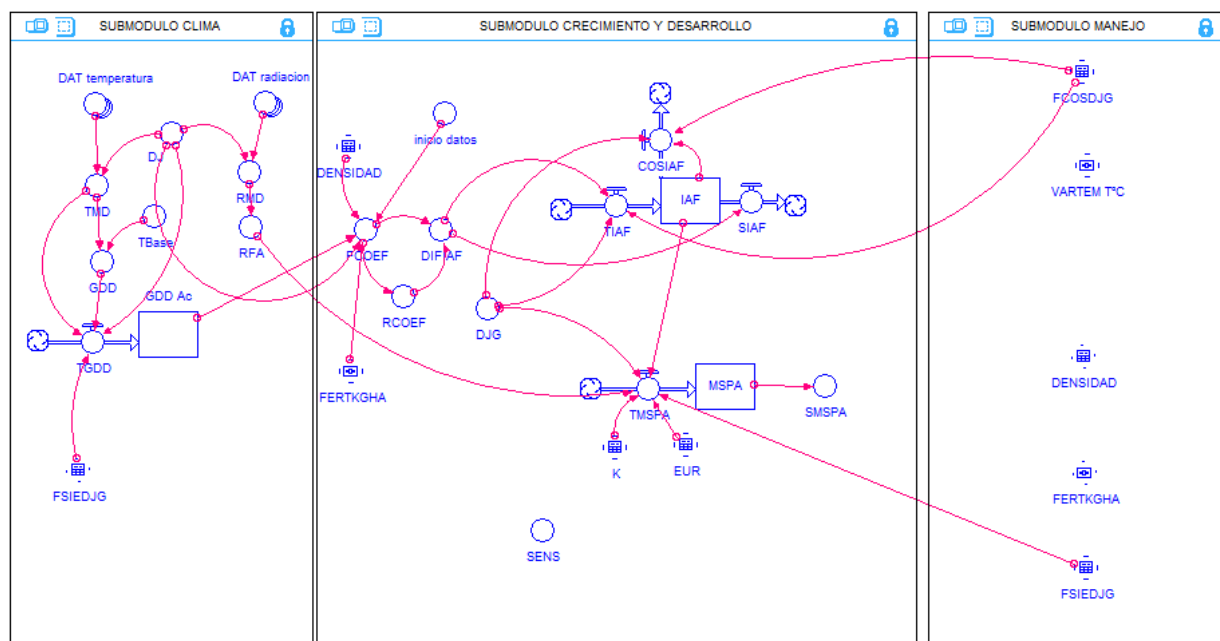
SUBMODULO CLIMA

DAT temperatura
DAT radiacion
DJ
TMD
RMD
TBase
RFA
GDD
GDD Ac
TGDD
FSIEDJG

SUBMODULO CRECIMIENTO Y DESARROLLO

inicio datos
DENSIDAD
COSIAF
IAF
TIAF
SIAF
PCOEF
DIFIAF
RCOEF
DJG
FERTKGHA
MSPA
TMSPA
SMSPA
K
EUR
SENS

SUBMODULO MANEJO

FCOSDJG
VARTEM T°C
DENSIDAD
FERTKGHA
FSIEDJG